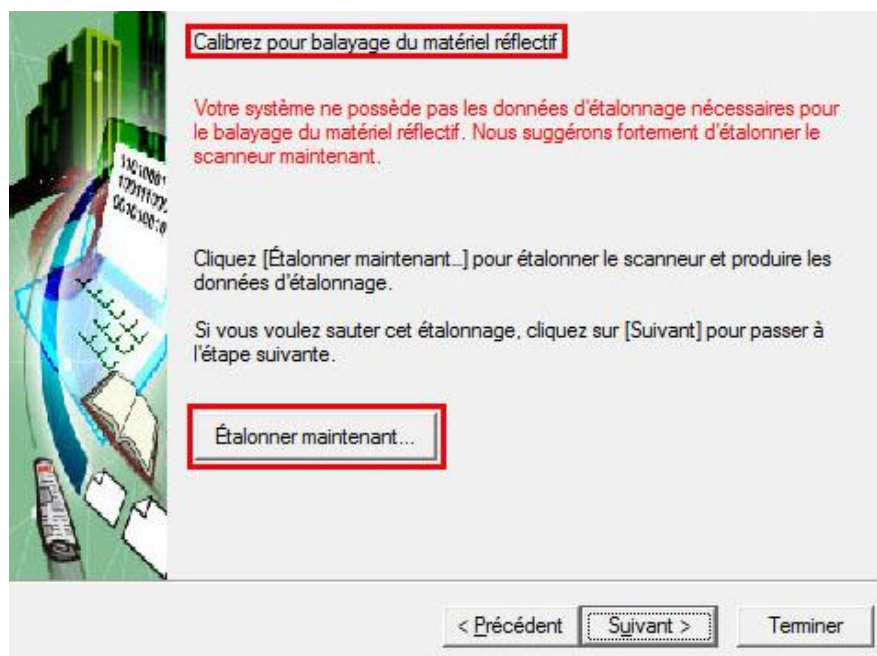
Calibrez pour balayage du matériel réflectif

Votre système ne possède pas les données d'étalonnage nécessaires pour le balayage du matériel réflectif. Nous suggérons fortement d'étalonner le scanneur maintenant.

Cliquez [Étalonner maintenant...] pour étalonner le scanneur et produire les données d'étalonnage.

Si vous voulez sauter cet étalonnage, cliquez sur [Suivant] pour passer à l'étape suivante.

Étalonner maintenant...

< Précédent

Suivant >

Terminer